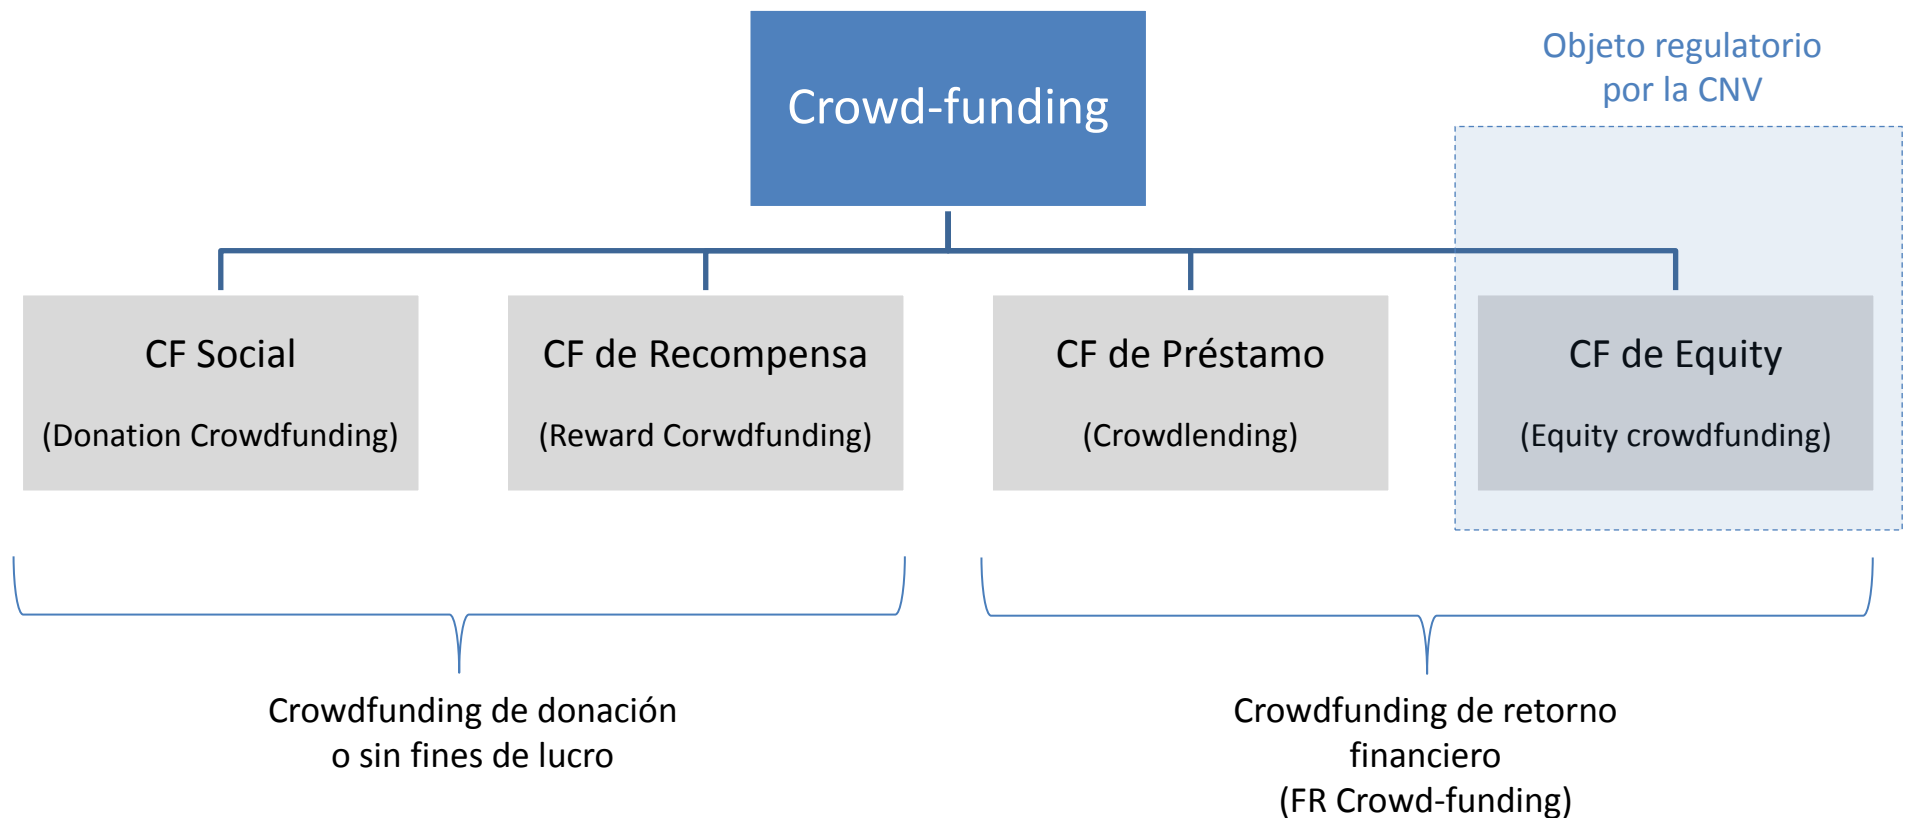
Objeto regulatorio por la CNV

Crowd-funding

CF Social

(Donation Crowdfunding)

CF de Recompensa

(Reward Corwdfunding)

CF de Préstamo

(Crowdlending)

CF de Equity

(Equity crowdfunding)

Crowdfunding de donación o sin fines de lucro

Crowdfunding de retorno financiero (FR Crowd-funding)